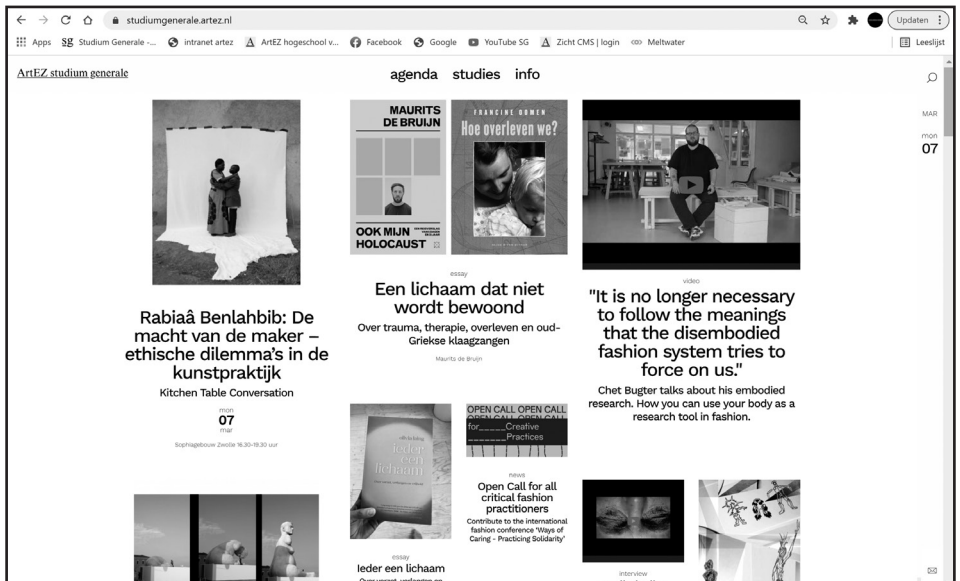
studiumgenerale.artez.nl

Updaten

Apps Studium Generale -... intranet artez ArtEZ hogeschool v... Facebook Google YouTube SG Zicht CMS | login Meltwater

Leeslijst

ArtEZ studium generale

agenda studies info

MAR
mon
07

MAURITS DE BRUIJN

OOK MIJN HOLOCAUST

FRANCINE OOMEN

Hoe overleven we?

Rabiaâ Benlahbib: De macht van de maker – ethische dilemma's in de kunstpraktijk

Kitchen Table Conversation

mon
07
mar

Sophiaglebouw Zwolle 16.30–19.30 uur

essay

Een lichaam dat niet wordt bewoond

Over trauma, therapie, overleven en oud-Griekse klaagzangen

Maurits de Bruijn

video

"It is no longer necessary to follow the meanings that the disembodied fashion system tries to force on us."

Chet Bugter talks about his embodied research. How you can use your body as a research tool in fashion.

ieder een lichaam

OPEN CALL OPEN CALL OPEN CALL OPEN CALL
for_____Creative
_______Practices

news

Open Call for all critical fashion practitioners

Contribute to the international fashion conference 'Ways of Caring - Practicing Solidarity'

essay

Ieder een lichaam

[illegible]

interview